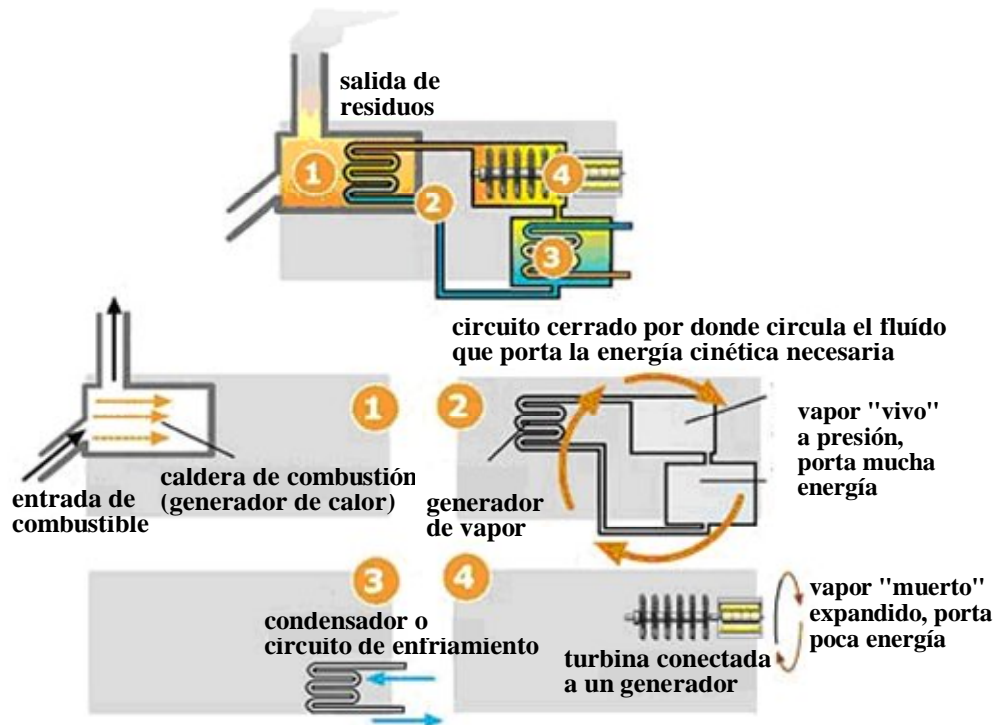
salida de residuos

1

2

3

4

circuito cerrado por donde circula el fluído que porta la energía cinética necesaria

1

2

vapor "vivo" a presión, porta mucha energía

caldera de combustión (generador de calor)

entrada de combustible

generador de vapor

3

4

vapor "muerto" expandido, porta poca energía

condensador o circuito de enfriamiento

turbina conectada a un generador